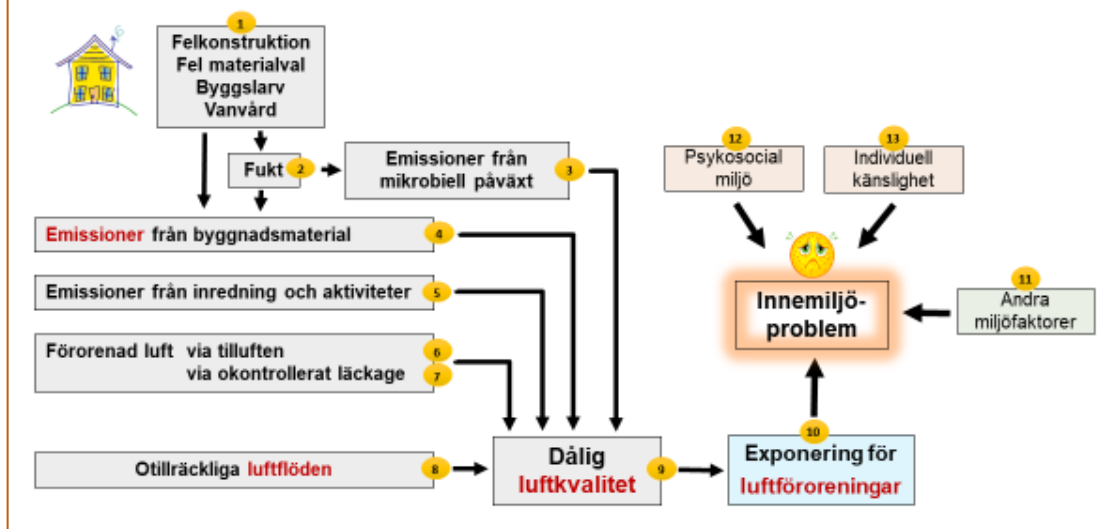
1
Felkonstruktion
Fel materialval
Byggslarv
Vanvård

Fukt 2

Emissioner från mikrobiell påväxt 3

Emissioner från byggnadsmaterial 4

Emissioner från inredning och aktiviteter 5

Förorenad luft via tilluften 6
via okontrollerat läckage 7

Otillräckliga luftflöden 8

Dålig luftkvalitet 9

10
Exponering för luftföroreningar

12
Psykosocial miljö

13
Individuell känslighet

Innemiljö-problem

11
Andra miljöfaktorer